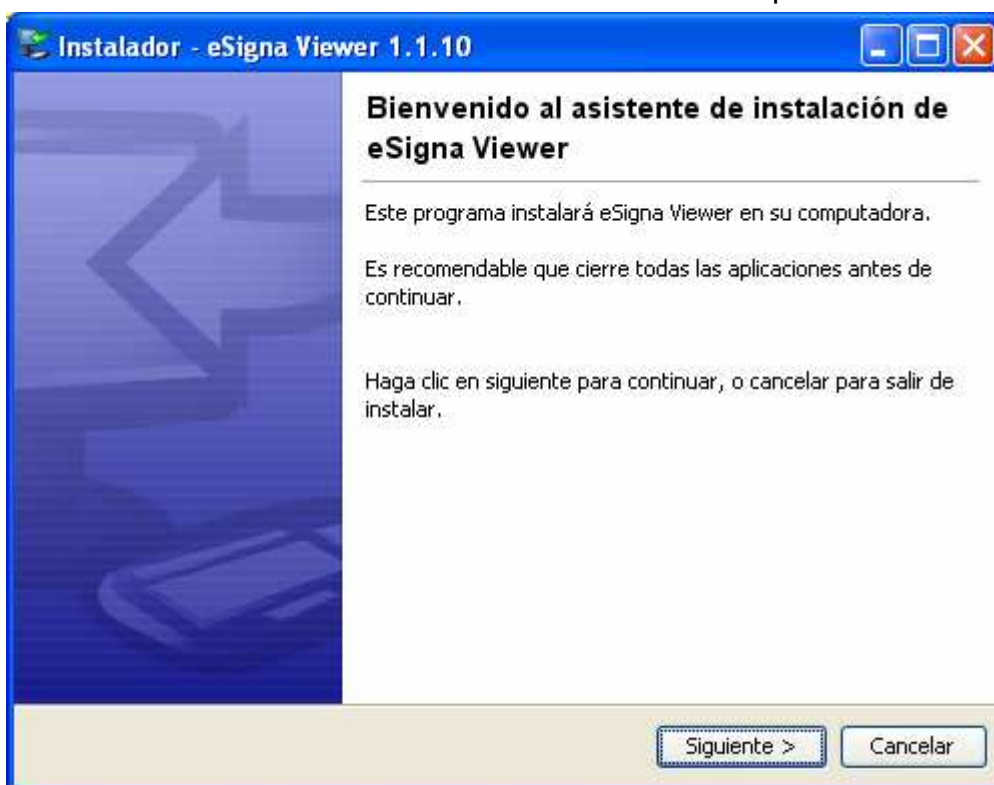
Instalador - eSigna Viewer 1.1.10

Bienvenido al asistente de instalación de eSigna Viewer

Este programa instalará eSigna Viewer en su computadora.

Es recomendable que cierre todas las aplicaciones antes de continuar.

Haga clic en siguiente para continuar, o cancelar para salir de instalar.

Siguiente >

Cancelar